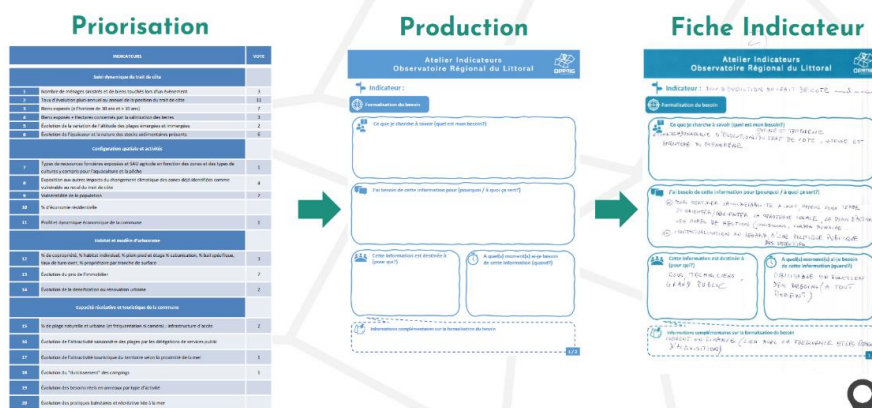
Priorisation

Production

Fiche Indicateur

| INDICATEURS | VOTE |
|---|---|
| Axe1 dynamique du trait de côte | |
| 1 | Nombre de mitages sinistrés et de biens touchés lors d'un événement | 3 |
| 2 | Taux d'évolution pluri-annuel ou annuel de la position du trait de côte | 11 |
| 3 | Biens exposés (à l'horizon de 30 ans et + 10 ans) | 7 |
| 4 | Biens exposés + fonctions concernés par la submersion des terres | 3 |
| 5 | Évolution de la variation de l'altitude des plages émergées et immergées | 2 |
| 6 | Évolution de l'équateur et la nature des dunes | 3 |
| Configuration spatiale et activités | |
| 7 | Types de ressources foncières exposées et SAU agricole | 2 |
| 8 | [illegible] | 4 |
| 9 | Vulnérabilité de la population | 7 |
| 10 | % d'économie résidentielle | |
| 11 | Profil et dynamique économique de la commune | 1 |
| Habitat et modèle d'urbanisme | |
| 12 | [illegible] | 1 |
| 13 | Évolution du prix de l'immobilier | 7 |
| 14 | Évolution de la densification ou rénovation urbaine | 2 |
| Capacité récréative et touristique de la commune | |
| 15 | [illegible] | 2 |
| 16 | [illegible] | |
| 17 | Évolution de l'attractivité touristique du territoire | 1 |
| 18 | Évolution du "fonctionnement" des campings | 1 |
| 19 | Évolution des besoins réels en services par type d'activité | |
| 20 | Évolution des pratiques balnéaires et récréative liée à la mer | |

Atelier Indicateurs
Observatoire Régional du Littoral
Indicateur :
Formalisation du besoin
Ce que je cherche à savoir (quel est mon besoin?)
J'ai besoin de cette information pour (pourquoi / à quoi ça sert?)
Cette information est destinée à (pour qui?)
À quel(s) moment(s) ai-je besoin de cette information (quand?)
Informations complémentaires sur la formalisation du besoin
1/2

Atelier Indicateurs
Observatoire Régional du Littoral
Indicateur : TAUX D'ÉVOLUTION DU TRAIT DE CÔTE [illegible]
Formalisation du besoin
Ce que je cherche à savoir (quel est mon besoin?)
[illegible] L'ÉVOLUTION DU TRAIT DE CÔTE, ATTEINTE EST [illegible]
J'ai besoin de cette information pour (pourquoi / à quoi ça sert?)
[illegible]
Cette information est destinée à (pour qui?)
ÉLUS, TECHNICIENS, GRAND PUBLIC
À quel(s) moment(s) ai-je besoin de cette information (quand?)
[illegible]
Informations complémentaires sur la formalisation du besoin
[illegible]